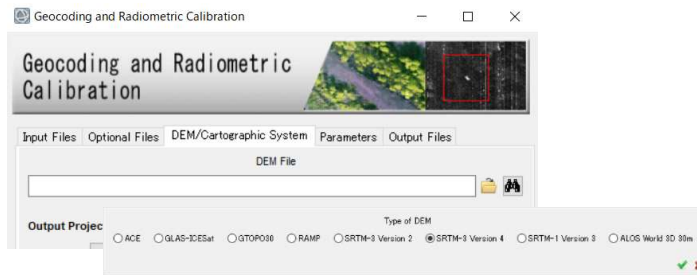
Geocoding and Radiometric Calibration

Geocoding and Radiometric Calibration

Input Files | Optional Files | DEM/Cartographic System | Parameters | Output Files

DEM File

Output Projec

Type of DEM

ACE GLAS-ICESat GTOPO30 RAMP SRTM-3 Version 2 SRTM-3 Version 4 SRTM-1 Version 3 ALOS World 3D 30m